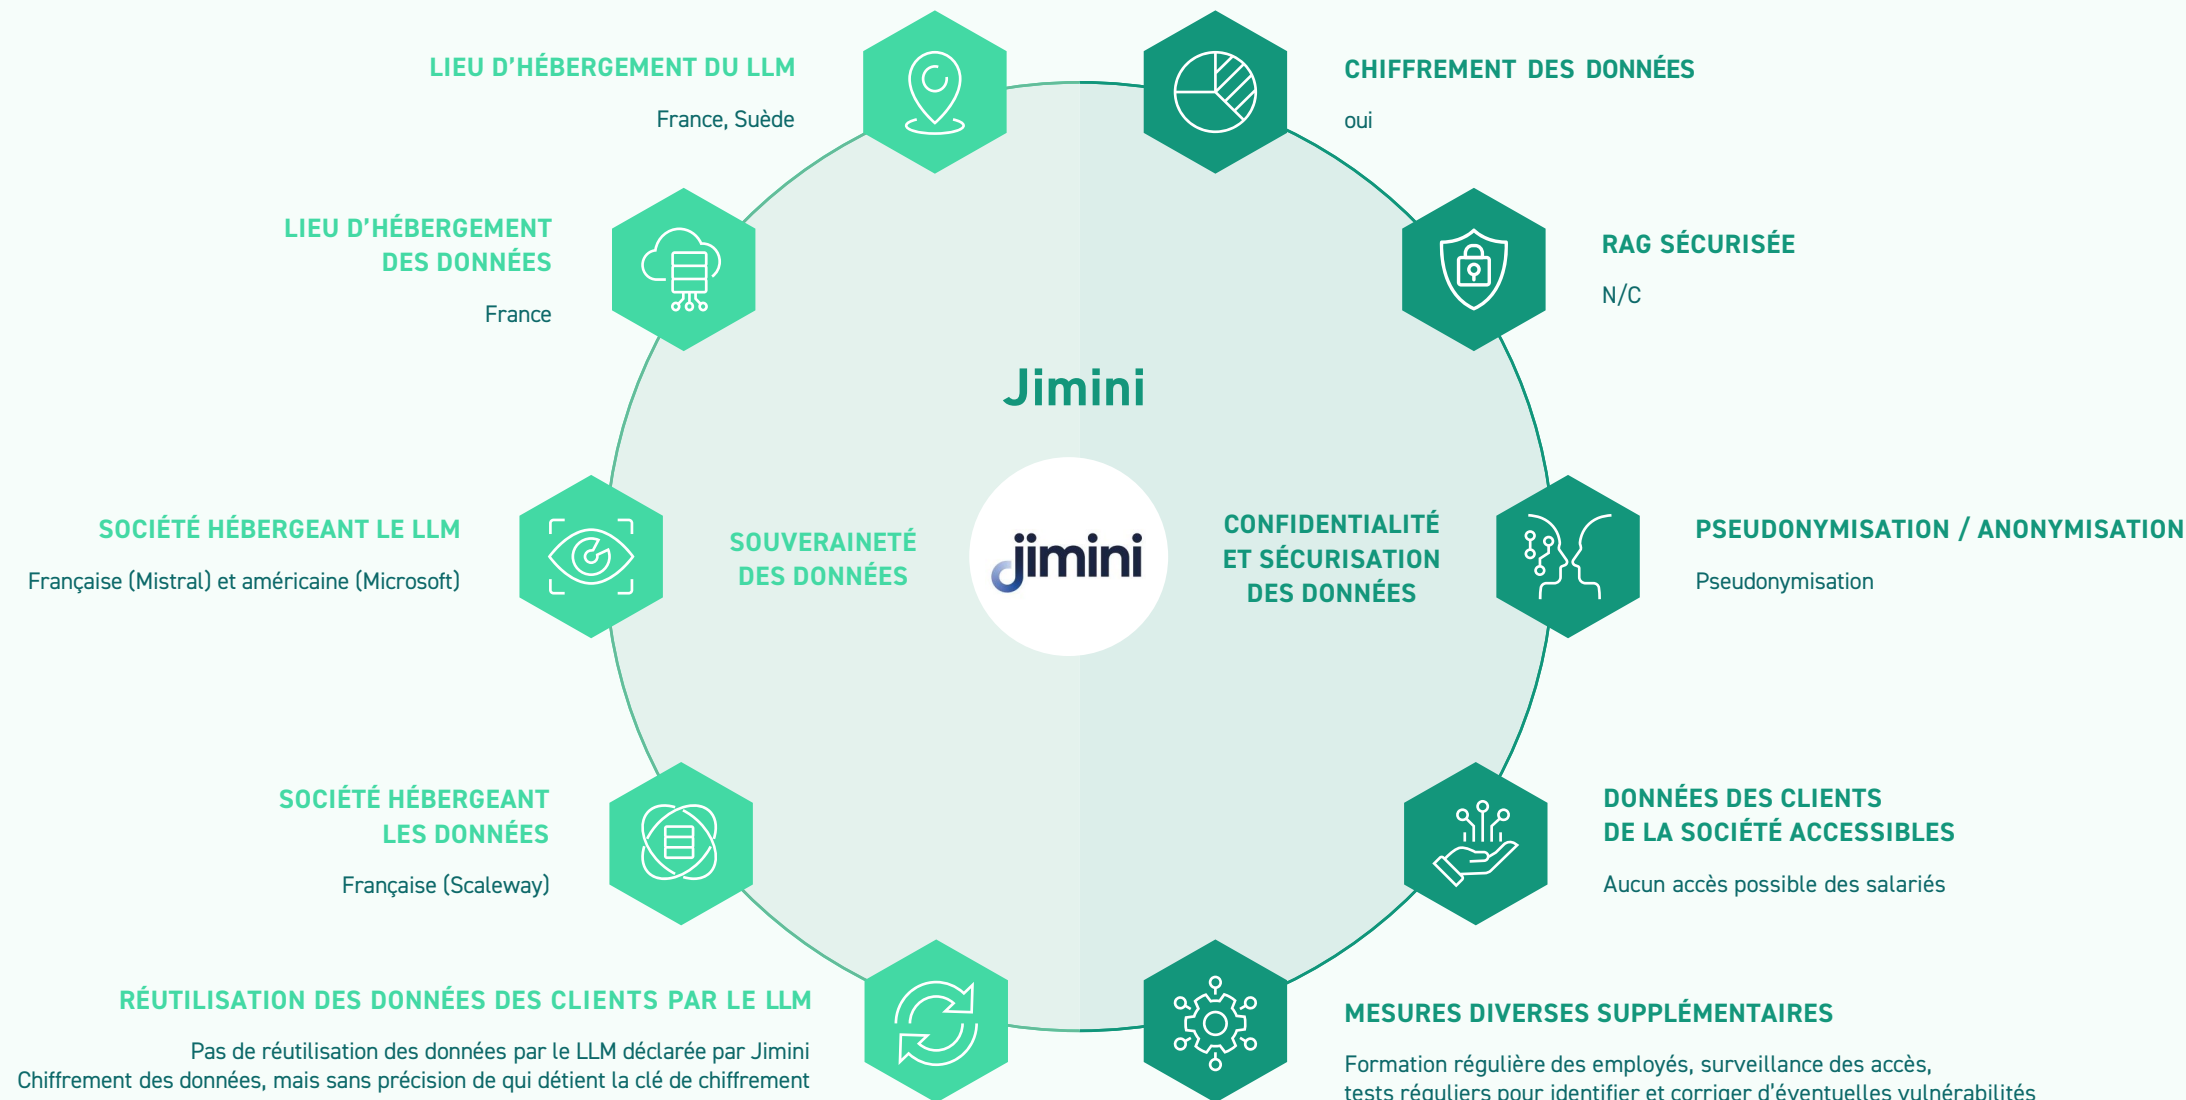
LIEU D'HÉBERGEMENT DU LLM

France, Suède

CHIFFREMENT DES DONNÉES

oui

LIEU D'HÉBERGEMENT DES DONNÉES

France

RAG SÉCURISÉE

N/C

Jimini

SOCIÉTÉ HÉBERGEANT LE LLM

Française (Mistral) et américaine (Microsoft)

SOUVERAINETÉ DES DONNÉES

jimini

CONFIDENTIALITÉ ET SÉCURISATION DES DONNÉES

PSEUDONYMISATION / ANONYMISATION

Pseudonymisation

SOCIÉTÉ HÉBERGEANT LES DONNÉES

Française (Scaleway)

DONNÉES DES CLIENTS DE LA SOCIÉTÉ ACCESSIBLES

Aucun accès possible des salariés

RÉUTILISATION DES DONNÉES DES CLIENTS PAR LE LLM

Pas de réutilisation des données par le LLM déclarée par Jimini
Chiffrement des données, mais sans précision de qui détient la clé de chiffrement

MESURES DIVERSES SUPPLÉMENTAIRES

Formation régulière des employés, surveillance des accès, tests réguliers pour identifier et corriger d'éventuelles vulnérabilités